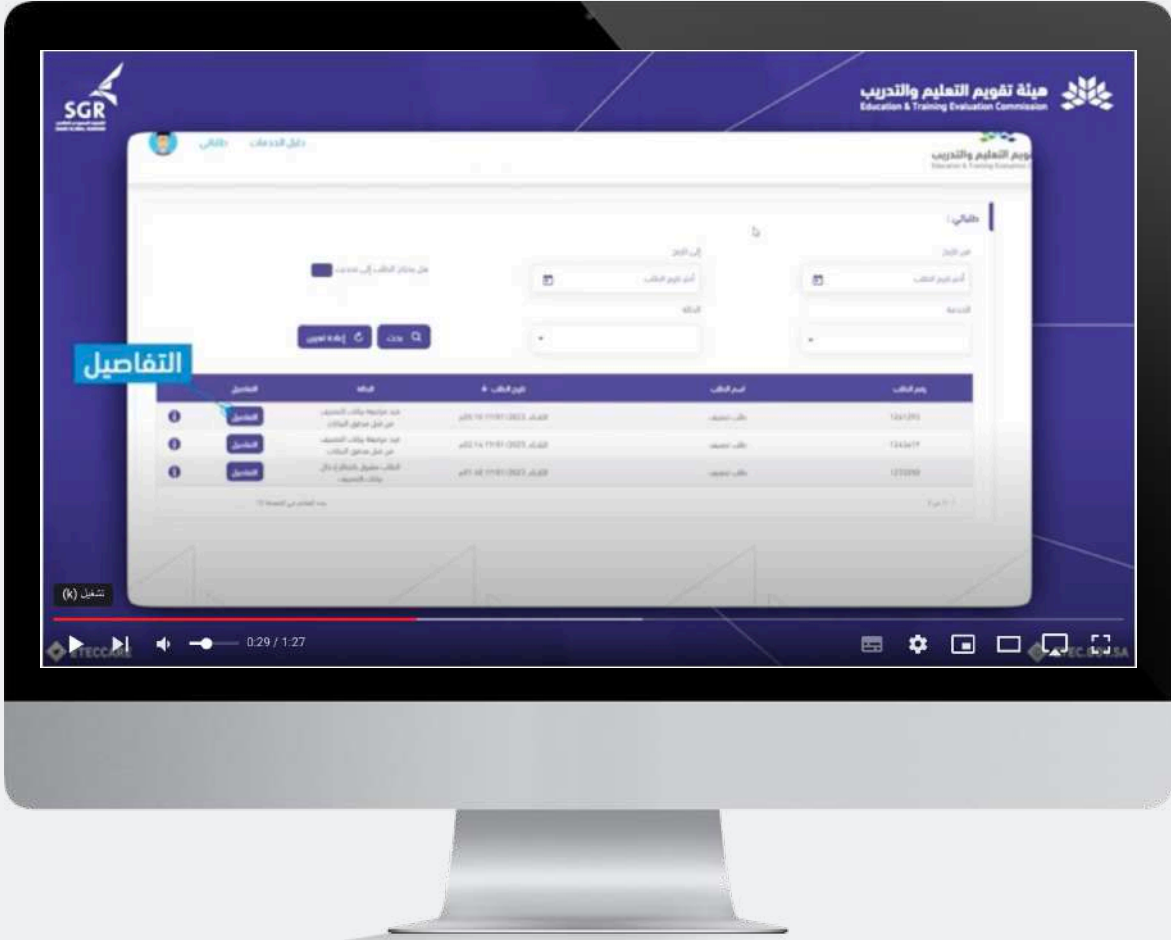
SGR

هيئة تقويم التعليم والتدريب
Education & Training Evaluation Commission

طلباتي
دليل الخدمات

تقويم التعليم والتدريب

طلباتي

من تاريخ
إلى تاريخ
الخدمة
الحالة

بحث
إعادة تعيين

التفاصيل

| رقم الطلب | اسم الطلب | تاريخ الطلب | الحالة | التفاصيل |
|---|---|---|---|---|
| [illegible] | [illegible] | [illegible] | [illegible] | التفاصيل |
| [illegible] | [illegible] | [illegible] | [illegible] | التفاصيل |
| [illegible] | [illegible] | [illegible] | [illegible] | التفاصيل |

تشغيل (k)

0:29 / 1:27

ETECCARE
ETEC.GOV.SA